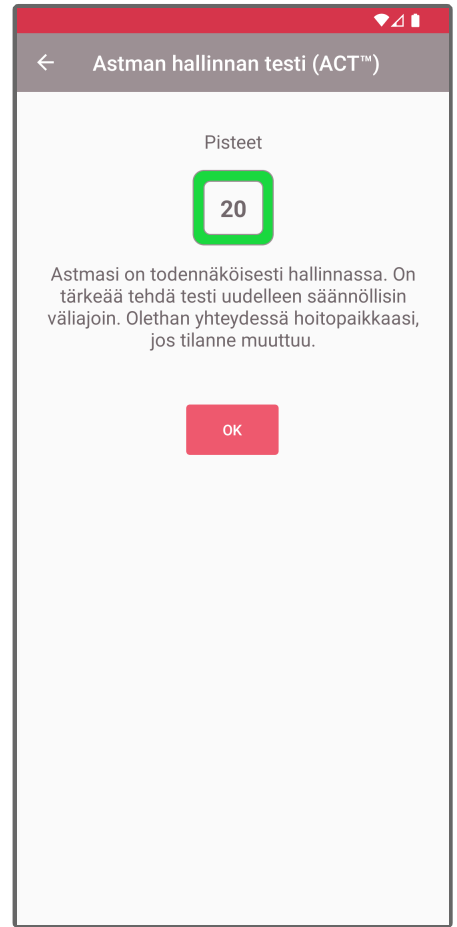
Astman hallinnan testi (ACT™)

Pisteet

20

Astmasi on todennäköisesti hallinnassa. On tärkeää tehdä testi uudelleen säännöllisin väliajoin. Olethan yhteydessä hoitopaikkaasi, jos tilanne muuttuu.

OK